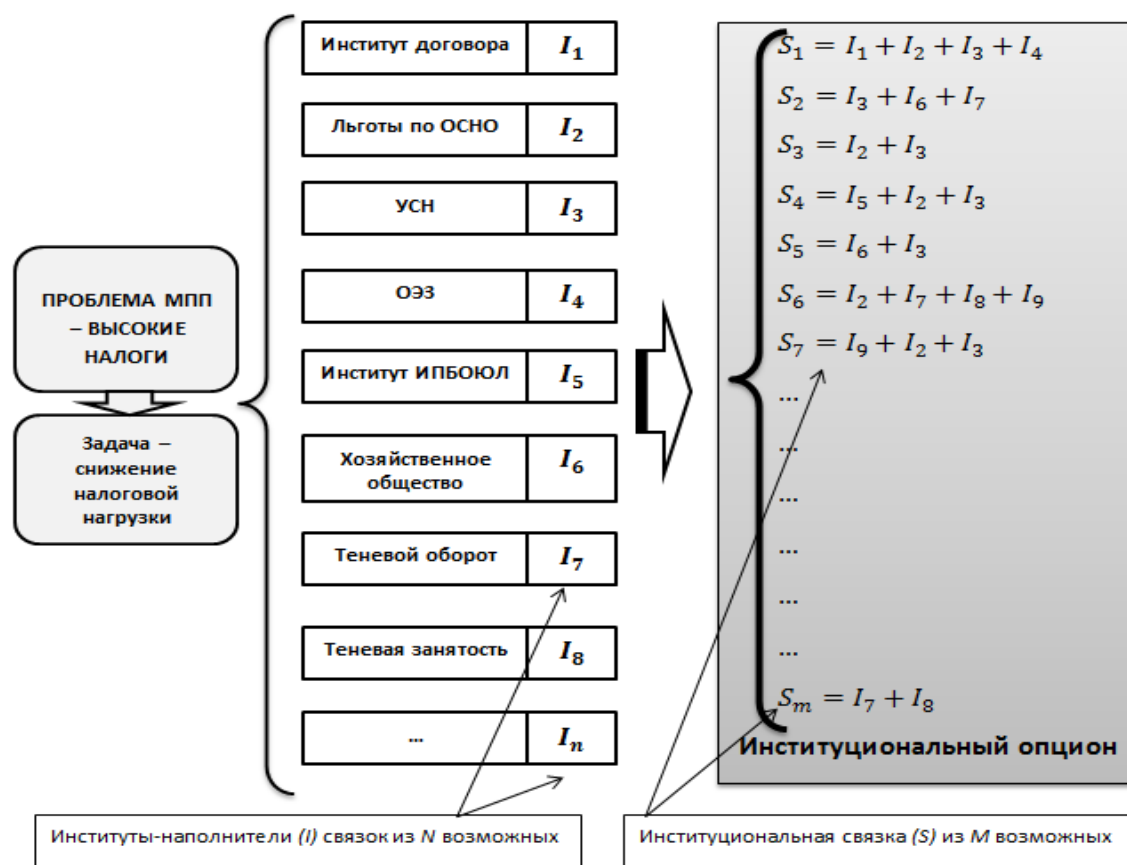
ПРОБЛЕМА МПП – ВЫСОКИЕ НАЛОГИ

Задача – снижение налоговой нагрузки

| | |
|---|---|
| Институт договора | $I_1$ |
| Льготы по ОСНО | $I_2$ |
| УСН | $I_3$ |
| ОЭЗ | $I_4$ |
| Институт ИПБОЮЛ | $I_5$ |
| Хозяйственное общество | $I_6$ |
| Теневой оборот | $I_7$ |
| Теневая занятость | $I_8$ |
| ... | $I_n$ |

$S_1 = I_1 + I_2 + I_3 + I_4$
$S_2 = I_3 + I_6 + I_7$
$S_3 = I_2 + I_3$
$S_4 = I_5 + I_2 + I_3$
$S_5 = I_6 + I_3$
$S_6 = I_2 + I_7 + I_8 + I_9$
$S_7 = I_9 + I_2 + I_3$
...
...
...
...
...
...
$S_m = I_7 + I_8$

Институциональный опцион

Институты-наполнители (I) связок из N возможных

Институциональная связка (S) из M возможных